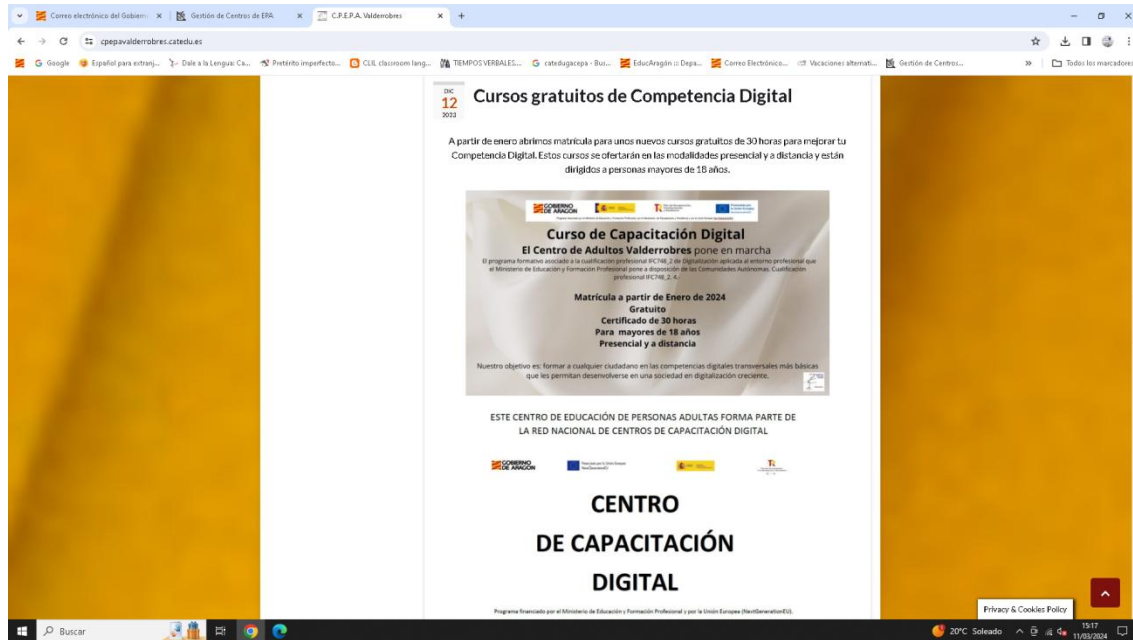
Correo electrónico del Gobierno × | Gestión de Centros de EPA × | C.P.E.P.A. Valderrobres × +

cpepavalderrobres.catedu.es

Google | Español para extranj... | Dale a la Lengua: Ca... | Pretérito imperfecto... | CLIL classroom lang... | TIEMPOS VERBALES... | catedugacepa - Bu... | EducAragón :: Depa... | Correo Electrónico... | Vacaciones alternati... | Gestión de Centros... | » | Todos los marcadores

DIC 12 2023

Cursos gratuitos de Competencia Digital

A partir de enero abrimos matrícula para unos nuevos cursos gratuitos de 30 horas para mejorar tu Competencia Digital. Estos cursos se ofertarán en las modalidades presencial y a distancia y están dirigidos a personas mayores de 18 años.

GOBIERNO DE ARAGON

Curso de Capacitación Digital

El Centro de Adultos Valderrobres pone en marcha

El programa formativo asociado a la cualificación profesional IFC748_2 de Digitalización aplicada al entorno profesional que el Ministerio de Educación y Formación Profesional pone a disposición de las Comunidades Autónomas. Cualificación profesional IFC748_2. 4.

Matrícula a partir de Enero de 2024
Gratuito
Certificado de 30 horas
Para mayores de 18 años
Presencial y a distancia

Nuestro objetivo es: formar a cualquier ciudadano en las competencias digitales transversales más básicas que les permitan desenvolverse en una sociedad en digitalización creciente.

ESTE CENTRO DE EDUCACIÓN DE PERSONAS ADULTAS FORMA PARTE DE LA RED NACIONAL DE CENTROS DE CAPACITACIÓN DIGITAL

GOBIERNO DE ARAGON

CENTRO
DE CAPACITACIÓN
DIGITAL

Programa financiado por el Ministerio de Educación y Formación Profesional y por la Unión Europea (NextGenerationEU).

Privacy & Cookies Policy

Buscar

20°C Soleado 15:17 11/03/2024